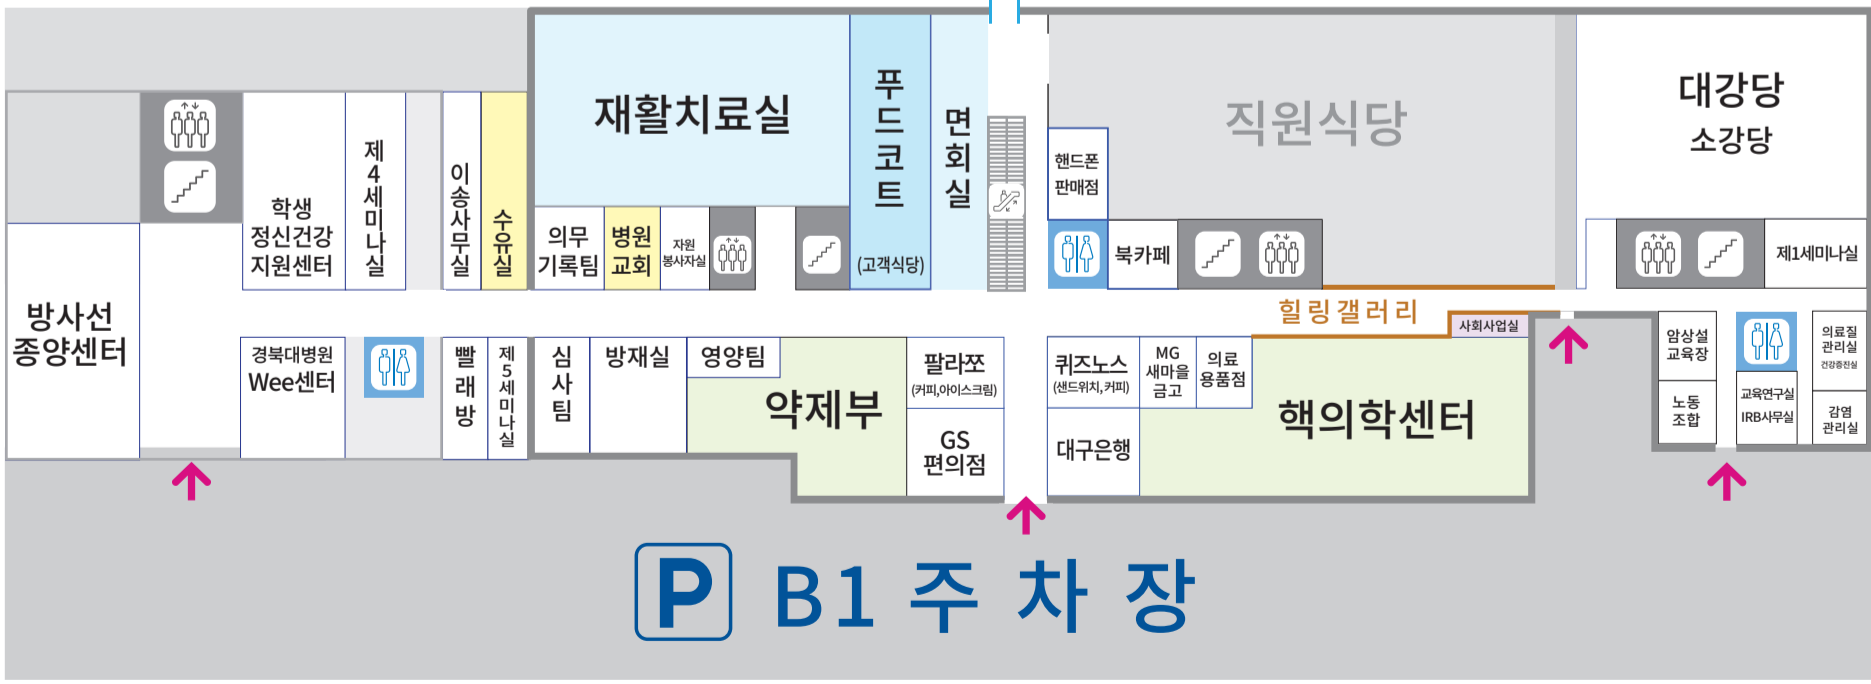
방사선
종양센터

학생
정신건강
지원센터

제
4
세
미
나
실

이
송
사
무
실

수
유
실

재활치료실

의무
기록팀

병원
교회

자원
봉사자실

푸
드
코
트
(고객식당)

면
회
실

직원식당

핸드폰
판매점

북카페

대강당
소강당

제1세미나실

힐링갤러리

사회사업실

경북대병원
Wee센터

빨
래
방

제
5
세
미
나
실

심
사
팀

방재실

영양팀

약제부

팔라쪼
(커피,아이스크림)

GS
편의점

퀴즈노스
(샌드위치,커피)

MG
새마을
금고

의료
용품점

대구은행

핵의학센터

암상설
교육장

노동
조합

교육연구실
IRB사무실

의료질
관리실
건강증진실

감염
관리실

P B1 주 차 장